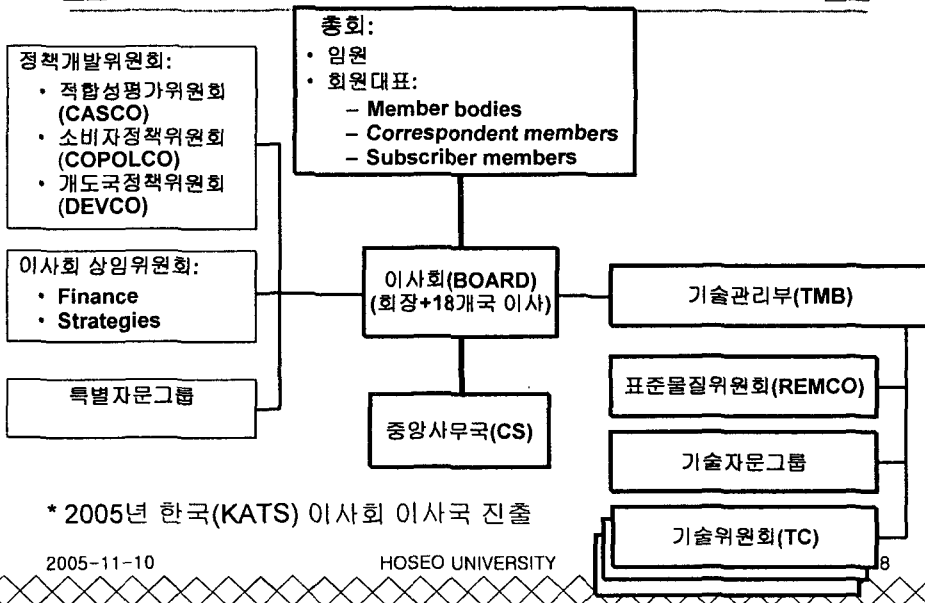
총회:
• 임원
• 회원대표:
– Member bodies
– Correspondent members
– Subscriber members

정책개발위원회:
• 적합성평가위원회 (CASCO)
• 소비자정책위원회 (COPOLCO)
• 개도국정책위원회 (DEVCO)

이사회 상임위원회:
• Finance
• Strategies

특별자문그룹

이사회(BOARD) (회장+18개국 이사)

중앙사무국(CS)

기술관리부(TMB)

표준물질위원회(REMCO)

기술자문그룹

기술위원회(TC)

* 2005년 한국(KATS) 이사회 이사국 진출

2005-11-10

HOSEO UNIVERSITY

8